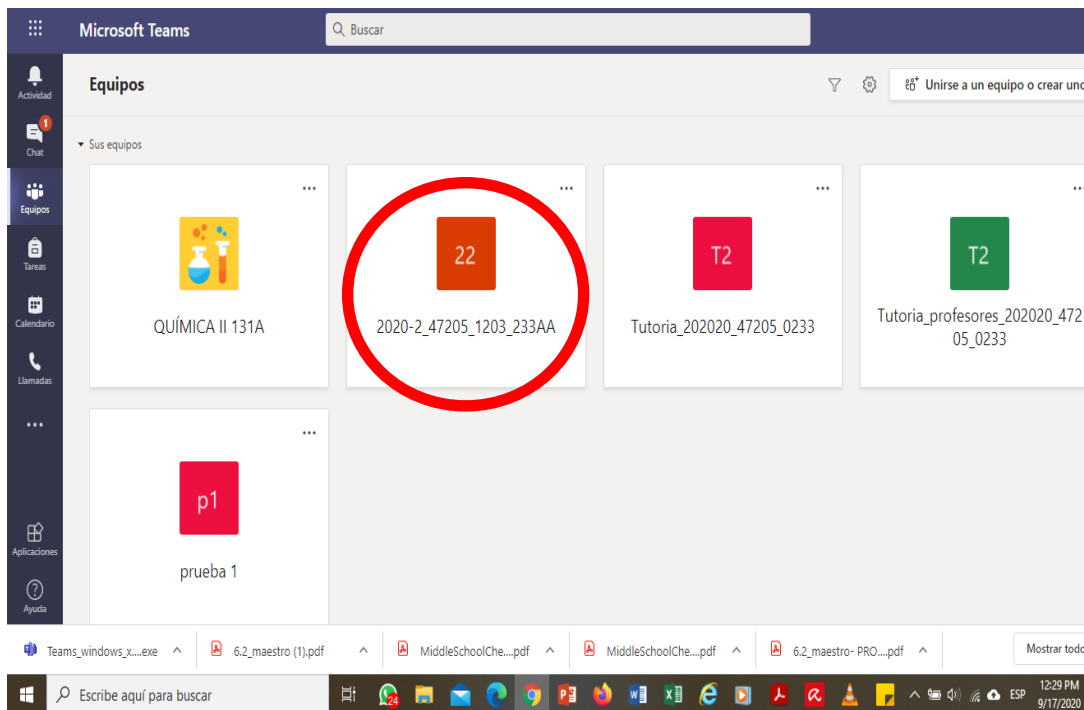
Microsoft Teams

Buscar

Actividad

1

Chat

Equipos

Tareas

Calendario

Llamadas

...

Aplicaciones

Ayuda

Equipos

Unirse a un equipo o crear uno

Sus equipos

...

QUÍMICA II 131A

...

22

2020-2_47205_1203_233AA

...

T2

Tutoria_202020_47205_0233

...

T2

Tutoria_profesores_202020_47205_0233

...

p1

prueba 1

Teams_windows_x....exe

6.2_maestro (1).pdf

MiddleSchoolChe....pdf

MiddleSchoolChe....pdf

6.2_maestro- PRO....pdf

Mostrar todo

Escribe aquí para buscar

24

ESP

12:29 PM

9/17/2020